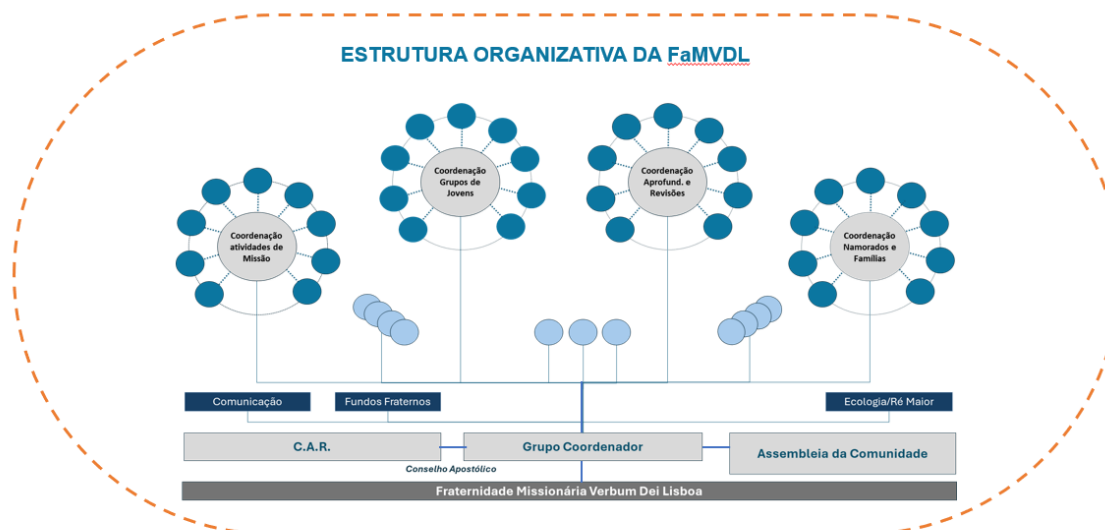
ESTRUTURA ORGANIZATIVA DA FaMVDL

Coordenação Grupos de Jovens

Coordenação Aprofund. e Revisões

Coordenação atividades de Missão

Coordenação Namorados e Famílias

Comunicação

Fundos Fraternos

Ecologia/Ré Maior

C.A.R.

Grupo Coordenador

Assembleia da Comunidade

Conselho Apostólico

Fraternidade Missionária Verbum Dei Lisboa